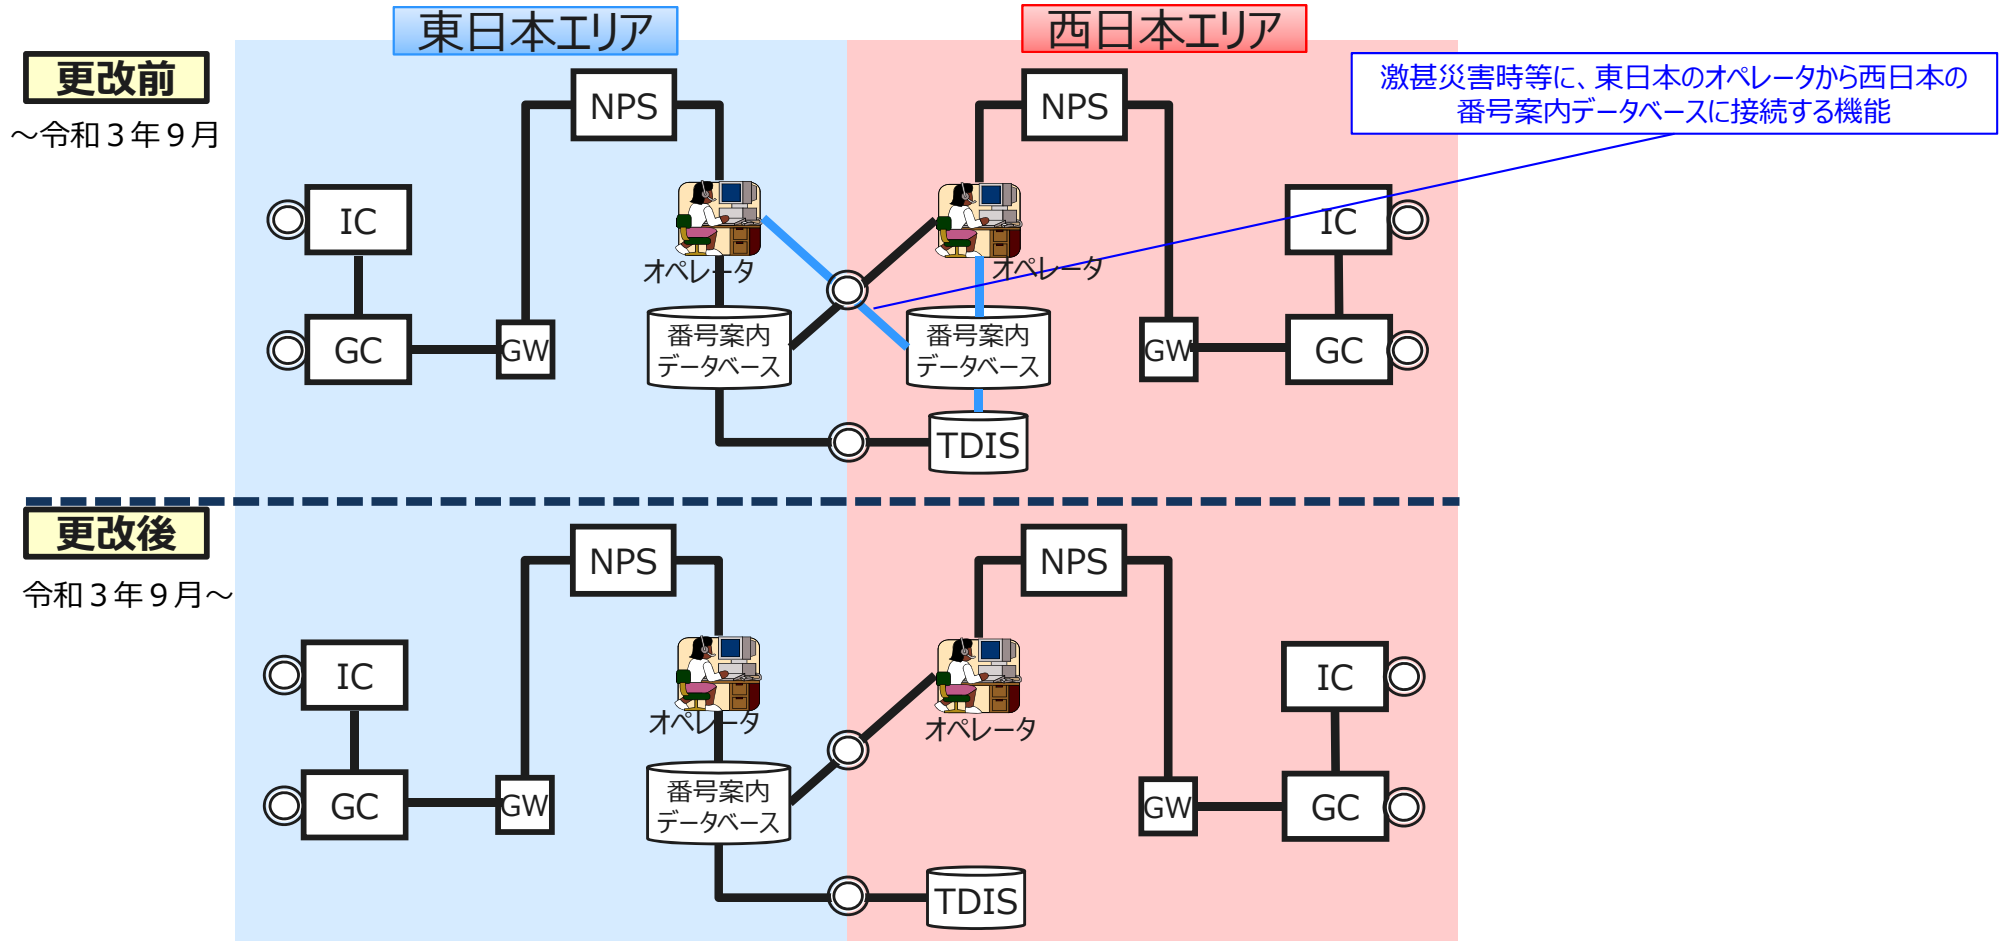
東日本エリア

西日本エリア

更改前

～令和３年９月

激甚災害時等に、東日本のオペレータから西日本の番号案内データベースに接続する機能

NPS

NPS

IC

GC

GW

オペレータ

番号案内データベース

オペレータ

番号案内データベース

GW

IC

GC

TDIS

更改後

令和３年９月～

NPS

NPS

IC

GC

GW

オペレータ

番号案内データベース

オペレータ

GW

IC

GC

TDIS